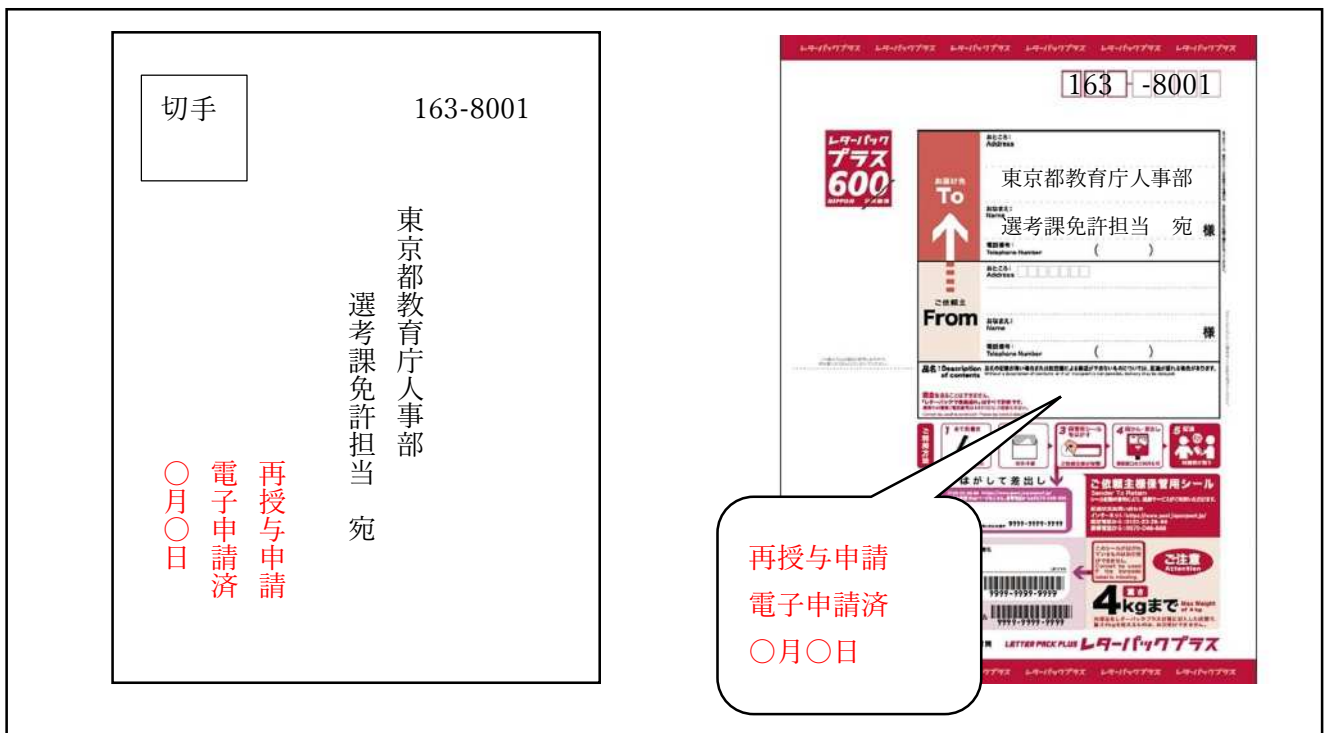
切手

163-8001

東京都教育庁人事部

選考課免許担当　宛

再授与申請
電子申請済
○月○日

レターパックプラス　レターパックプラス　レターパックプラス　レターパックプラス　レターパックプラス　レターパックプラス

163 -8001

レターパックプラス 600

お届け先 To

おところ: Address

東京都教育庁人事部

おなまえ: Name

選考課免許担当　宛　様

電話番号: Telephone Number ( )

ご依頼主 From

おところ: Address

おなまえ: Name 様

電話番号: Telephone Number ( )

品名: Description of contents

ご依頼主様保管用シール

はがして差出し

9999-9999-9999

ご注意 Attention

4kgまで

LETTER PACK PLUS レターパックプラス

再授与申請
電子申請済
○月○日